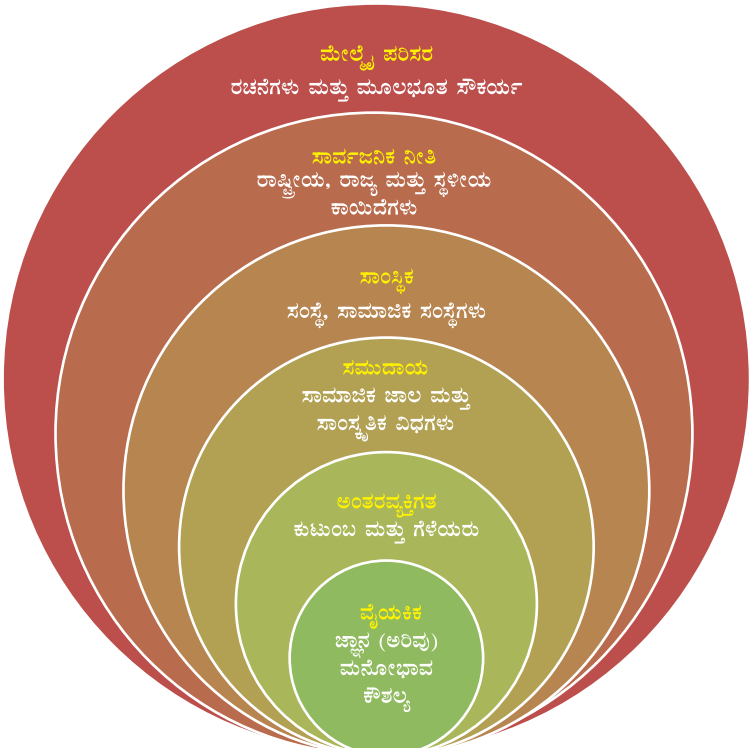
ಮೇಲ್ಮೈ ಪರಿಸರ
ರಚನೆಗಳು ಮತ್ತು ಮೂಲಭೂತ ಸೌಕರ್ಯ

ಸಾರ್ವಜನಿಕ ನೀತಿ
ರಾಷ್ಟ್ರೀಯ, ರಾಜ್ಯ ಮತ್ತು ಸ್ಥಳೀಯ ಕಾಯಿದೆಗಳು

ಸಾಂಸ್ಥಿಕ
ಸಂಸ್ಥೆ, ಸಾಮಾಜಿಕ ಸಂಸ್ಥೆಗಳು

ಸಮುದಾಯ
ಸಾಮಾಜಿಕ ಜಾಲ ಮತ್ತು ಸಾಂಸ್ಕೃತಿಕ ವಿಧಗಳು

ಅಂತರವ್ಯಕ್ತಿಗತ
ಕುಟುಂಬ ಮತ್ತು ಗೆಳೆಯರು

ವೈಯಕಿಕ
ಜ್ಞಾನ (ಅರಿವು)
ಮನೋಭಾವ
ಕೌಶಲ್ಯ